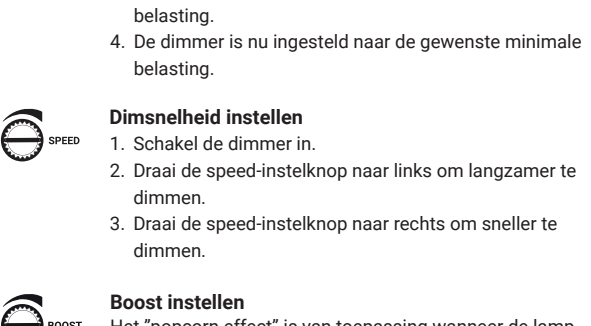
belasting.

4. De dimmer is nu ingesteld naar de gewenste minimale belasting.

SPEED

**Dimsnelheid instellen**

1. Schakel de dimmer in.
2. Draai de speed-instelknop naar links om langzamer te dimmen.
3. Draai de speed-instelknop naar rechts om sneller te dimmen.

BOOST

**Boost instellen**

Het "popcorn effect" is van toepassing wanneer de lamp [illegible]